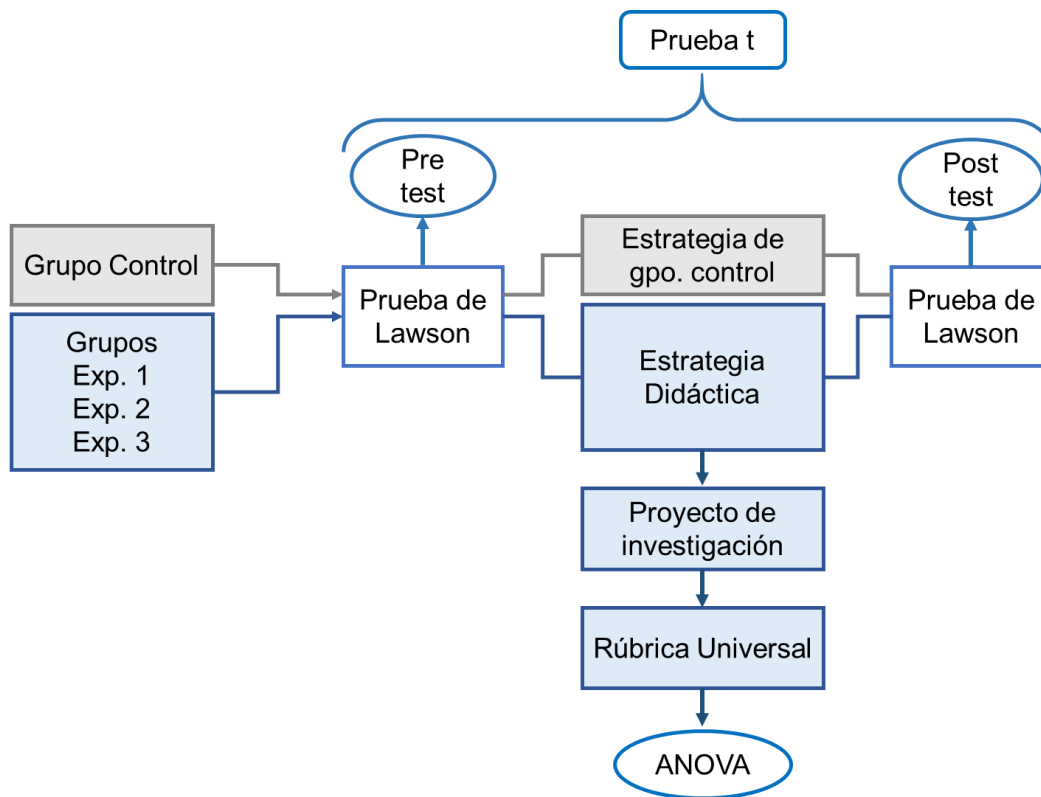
Prueba t

Pre test

Post test

Grupo Control

Grupos
Exp. 1
Exp. 2
Exp. 3

Prueba de Lawson

Estrategia de gpo. control

Estrategia Didáctica

Prueba de Lawson

Proyecto de investigación

Rúbrica Universal

ANOVA